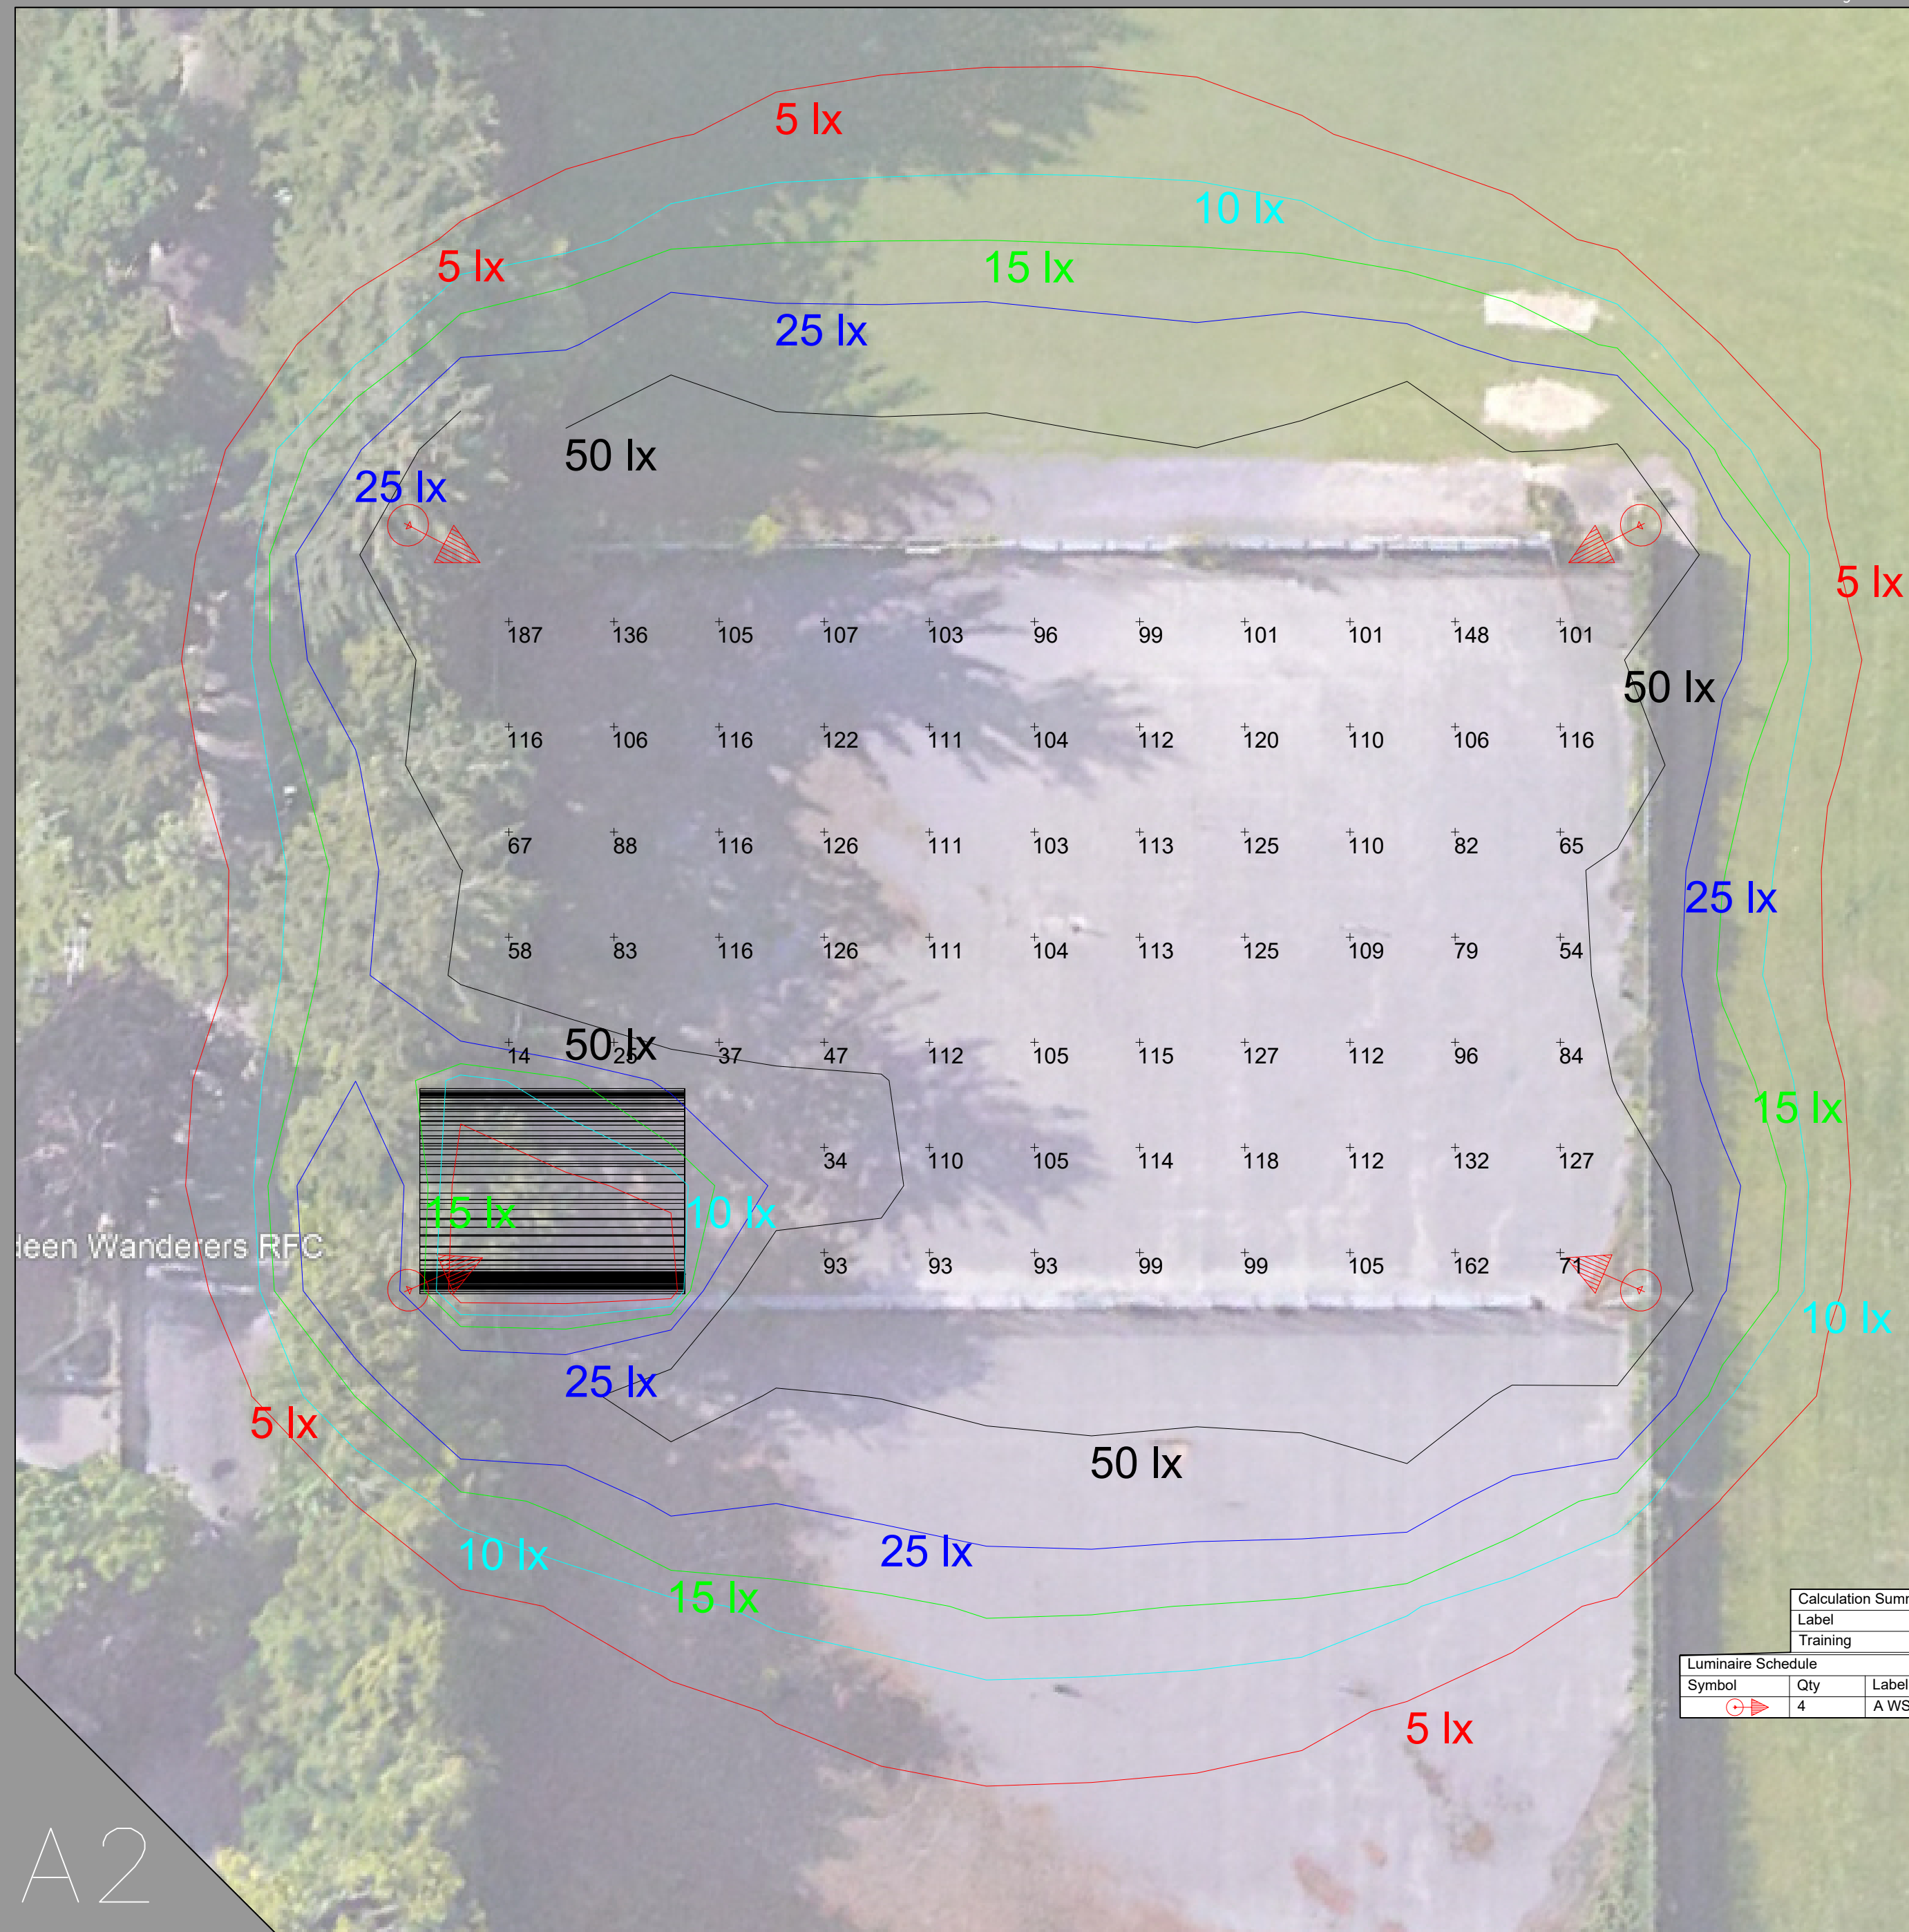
5 lx

10 lx

5 lx

15 lx

25 lx

50 lx

25 lx

5 lx

| 187 | 136 | 105 | 107 | 103 | 96 | 99 | 101 | 101 | 148 | 101 |
|---|---|---|---|---|---|---|---|---|---|---|
| 116 | 106 | 116 | 122 | 111 | 104 | 112 | 120 | 110 | 106 | 116 |
| 67 | 88 | 116 | 126 | 111 | 103 | 113 | 125 | 110 | 82 | 65 |
| 58 | 83 | 116 | 126 | 111 | 104 | 113 | 125 | 109 | 79 | 54 |
| 14 | 25 | 37 | 47 | 112 | 105 | 115 | 127 | 112 | 96 | 84 |
| | | | 34 | 110 | 105 | 114 | 118 | 112 | 132 | 127 |
| | | | 93 | 93 | 93 | 99 | 99 | 105 | 162 | 71 |

50 lx

25 lx

50 lx

15 lx

10 lx

15 lx

deen Wanderers RFC

10 lx

25 lx

5 lx

50 lx

25 lx

10 lx

15 lx

Calculation Summ
Label
Training

Luminaire Schedule
| Symbol | Qty | Label |
|---|---|---|
| | 4 | A WS |

5 lx

A2